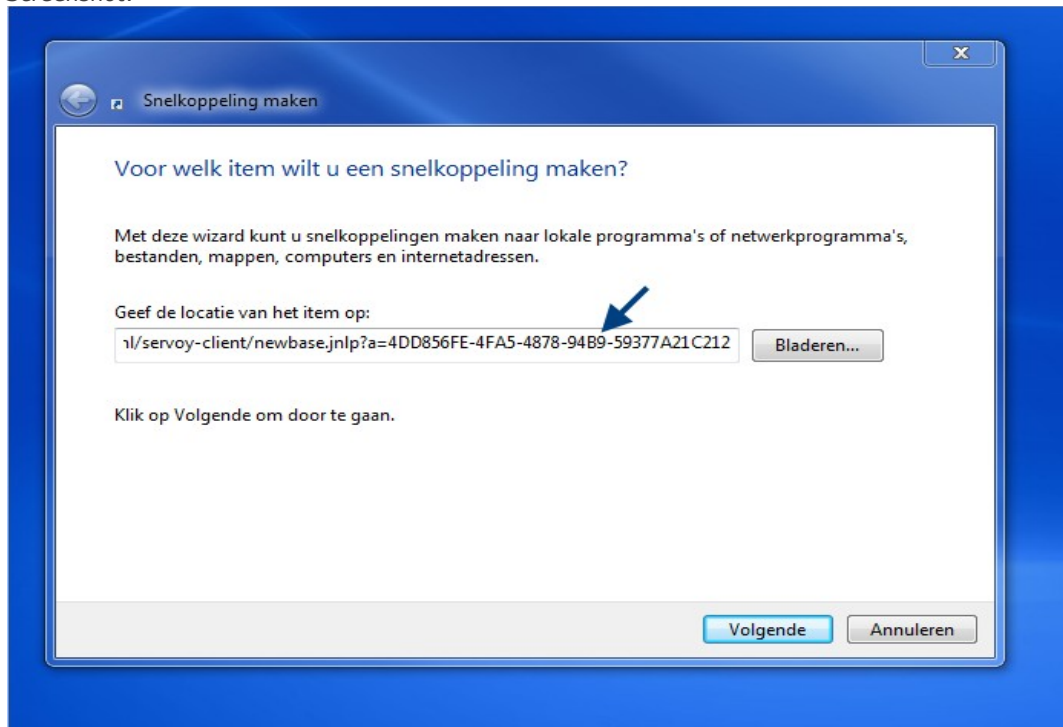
Snelkoppeling maken

Voor welk item wilt u een snelkoppeling maken?

Met deze wizard kunt u snelkoppelingen maken naar lokale programma's of netwerkprogramma's, bestanden, mappen, computers en internetadressen.

Geef de locatie van het item op:

ıl/servoy-client/newbase.jnlp?a=4DD856FE-4FA5-4878-94B9-59377A21C212

Bladeren...

Klik op Volgende om door te gaan.

Volgende

Annuleren